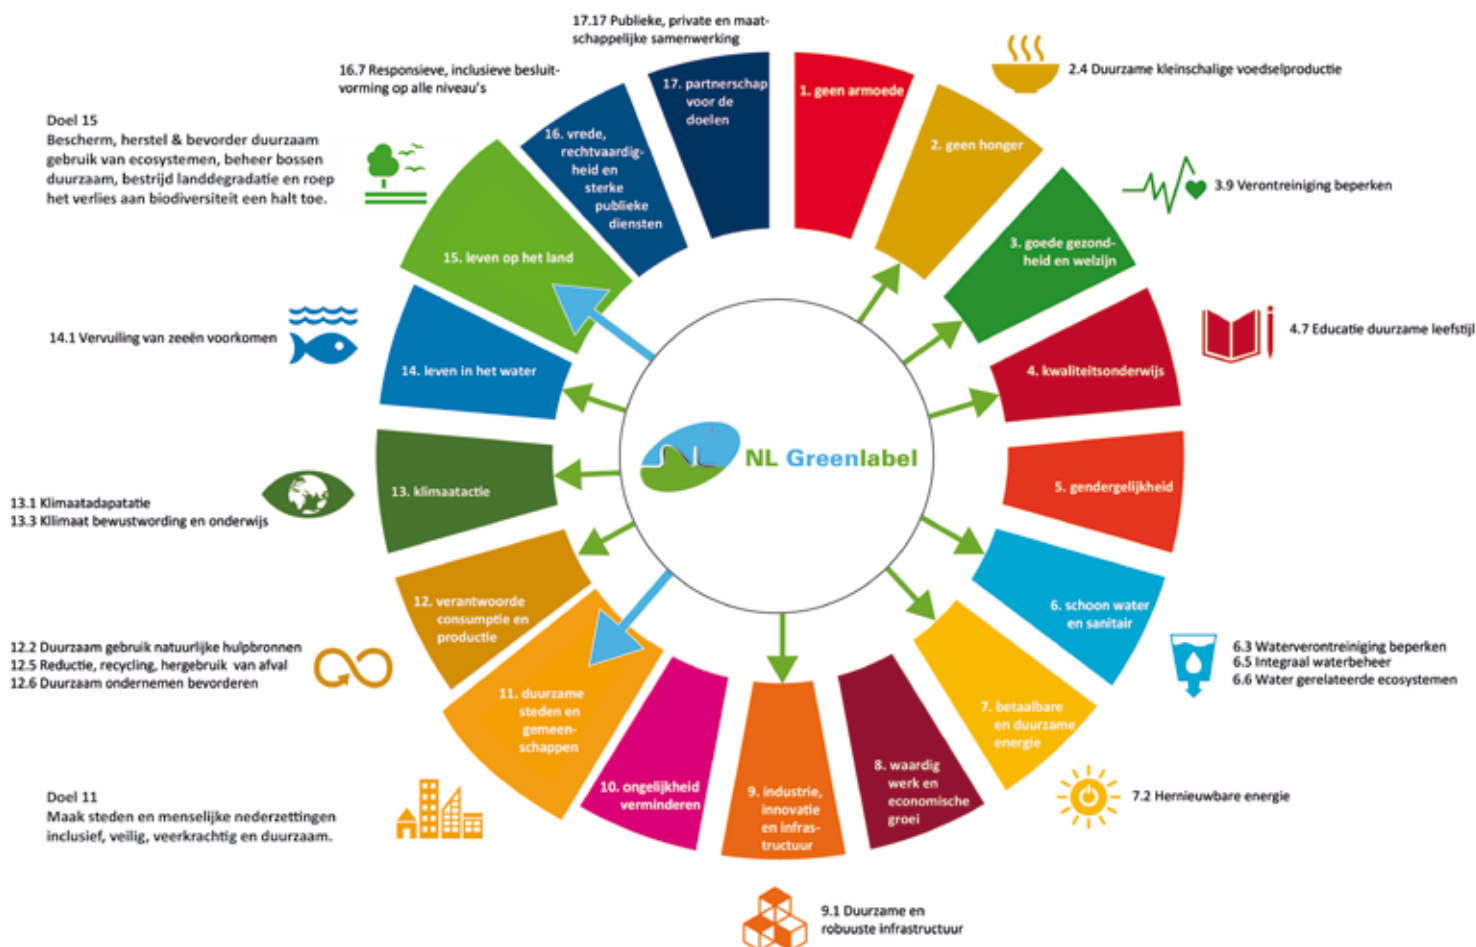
17.17 Publieke, private en maatschappelijke samenwerking

16.7 Responsieve, inclusieve besluitvorming op alle niveau's

Doel 15
Bescherm, herstel & bevorder duurzaam gebruik van ecosystemen, beheer bossen duurzaam, bestrijd landdegradatie en roep het verlies aan biodiversiteit een halt toe.

2.4 Duurzame kleinschalige voedselproductie

3.9 Verontreiniging beperken

4.7 Educatie duurzame leefstijl

14.1 Vervuiling van zeeën voorkomen

13.1 Klimaatadapatatie
13.3 Klimaat bewustwording en onderwijs

12.2 Duurzaam gebruik natuurlijke hulpbronnen
12.5 Reductie, recycling, hergebruik van afval
12.6 Duurzaam ondernemen bevorderen

Doel 11
Maak steden en menselijke nederzettingen inclusief, veilig, veerkrachtig en duurzaam.

6.3 Waterverontreiniging beperken
6.5 Integraal waterbeheer
6.6 Water gerelateerde ecosystemen

7.2 Hernieuwbare energie

9.1 Duurzame en robuuste infrastructuur

1. geen armoede
2. geen honger
3. goede gezondheid en welzijn
4. kwaliteitsonderwijs
5. gendergelijkheid
6. schoon water en sanitair
7. betaalbare en duurzame energie
8. waardig werk en economische groei
9. industrie, innovatie en infrastructuur
10. ongelijkheid verminderen
11. duurzame steden en gemeenschappen
12. verantwoorde consumptie en productie
13. klimaatactie
14. leven in het water
15. leven op het land
16. vrede, rechtvaardigheid en sterke publieke diensten
17. partnerschap voor de doelen

NL Greenlabel